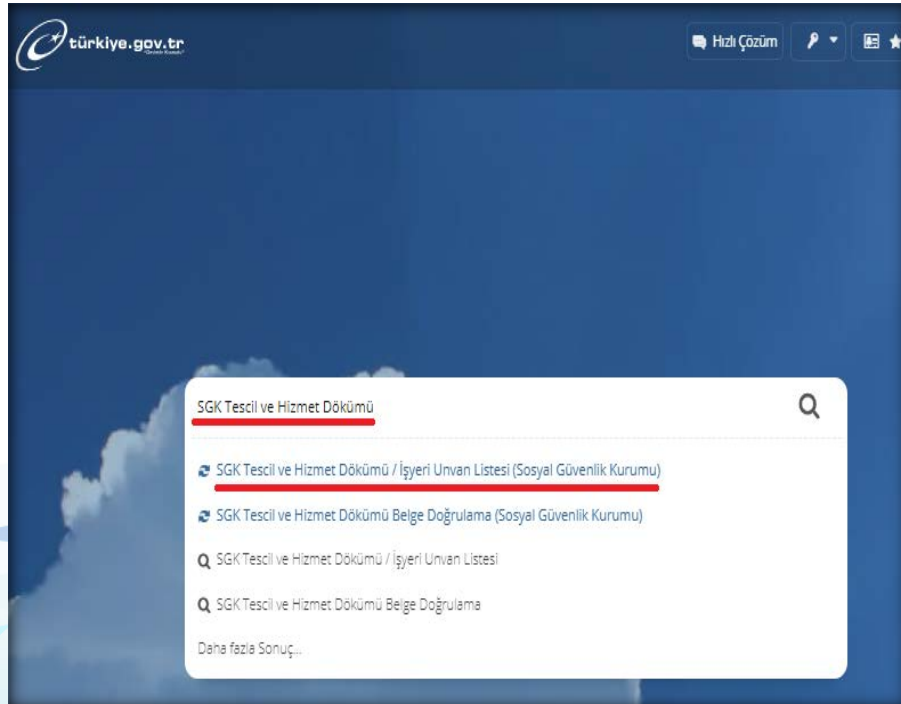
türkiye.gov.tr

Hızlı Çözüm

SGK Tescil ve Hizmet Dökümü

SGK Tescil ve Hizmet Dökümü / İşyeri Unvan Listesi (Sosyal Güvenlik Kurumu)

SGK Tescil ve Hizmet Dökümü Belge Doğrulama (Sosyal Güvenlik Kurumu)

SGK Tescil ve Hizmet Dökümü / İşyeri Unvan Listesi

SGK Tescil ve Hizmet Dökümü Belge Doğrulama

Daha fazla Sonuç...